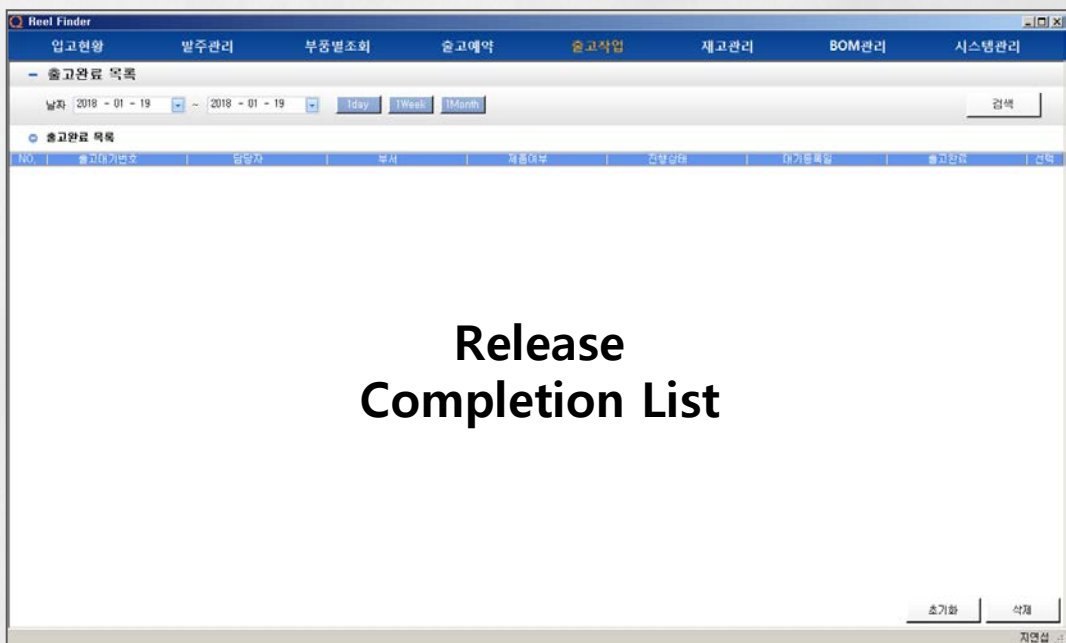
Reel Finder

입고현황 발주관리 부품별조회 출고예약 출고작업 재고관리 BOM관리 시스템관리

− 출고완료 목록

날짜 2018 - 01 - 19 ~ 2018 - 01 - 19 1day 1Week 1Month

검색

출고완료 목록

| NO. | 출고대기번호 | 담당자 | 부서 | 제품여부 | 진행상태 | 대기등록일 | 출고완료 | 선택 |
|---|---|---|---|---|---|---|---|---|

Release
Completion List

초기화 삭제

지연섭